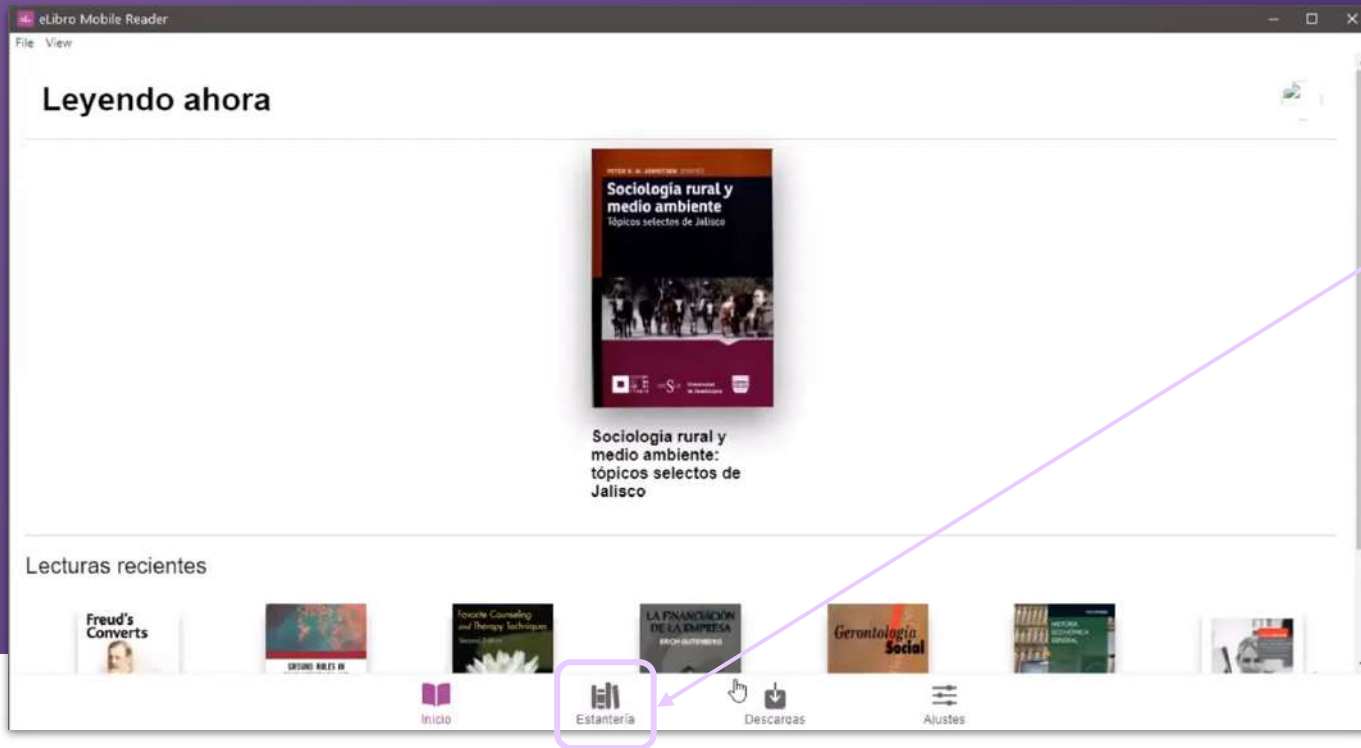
eLibro Mobile Reader
File View

Leyendo ahora

PETER R. W. GERRITSEN (EDITOR)
Sociología rural y medio ambiente
Tópicos selectos de Jalisco

Sociología rural y medio ambiente: tópicos selectos de Jalisco

Lecturas recientes

Freud's Converts

Favorite Counseling and Therapy Techniques
Second Edition

LA FINANCIACIÓN DE LA EMPRESA
ERICH GUTENBERG

Gerontología Social

HISTORIA ECONÓMICA GENERAL

Inicio
Estantería
Descargas
Ajustes